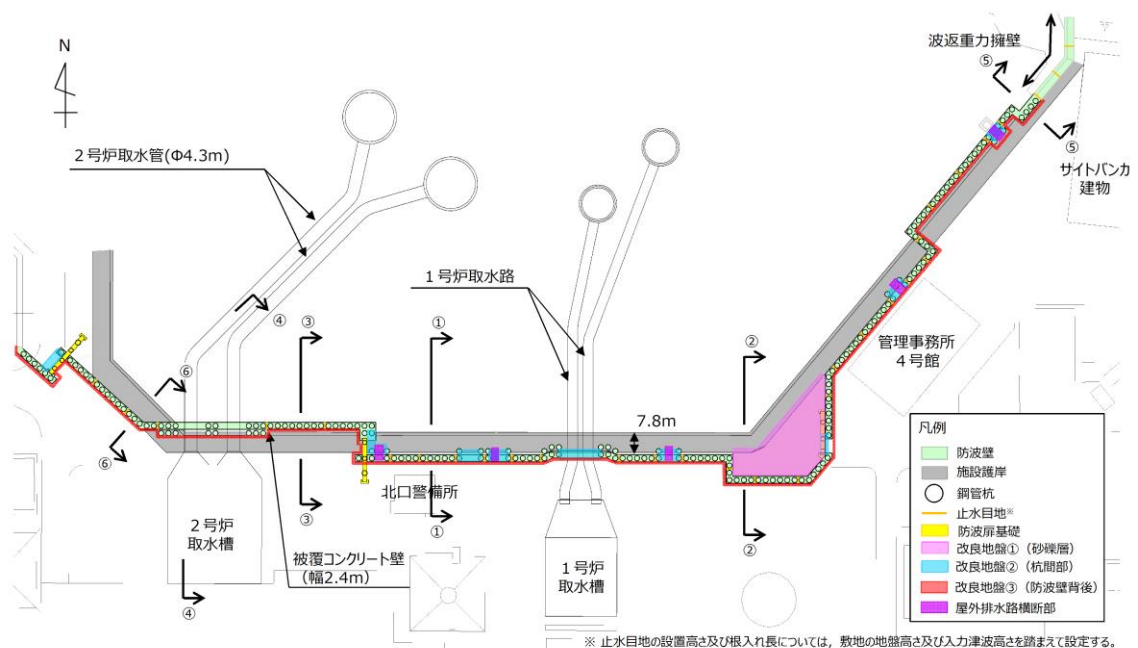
N

２号炉取水管(Φ4.3m)

波返重力擁壁

⑤

⑤

サイトバンカ建物

１号炉取水路

④

③

①

②

⑥

管理事務所
４号館

7.8m

⑥

凡例

防波壁

施設護岸

鋼管杭

止水目地※

防波扉基礎

改良地盤①（砂礫層）

改良地盤②（杭間部）

改良地盤③（防波壁背後）

屋外排水路横断部

③

北口警備所

①

②

２号炉
取水槽

被覆コンクリート壁
（幅2.4m）

１号炉
取水槽

④

※ 止水目地の設置高さ及び根入れ長については，敷地の地盤高さ及び入力津波高さを踏まえて設定する。